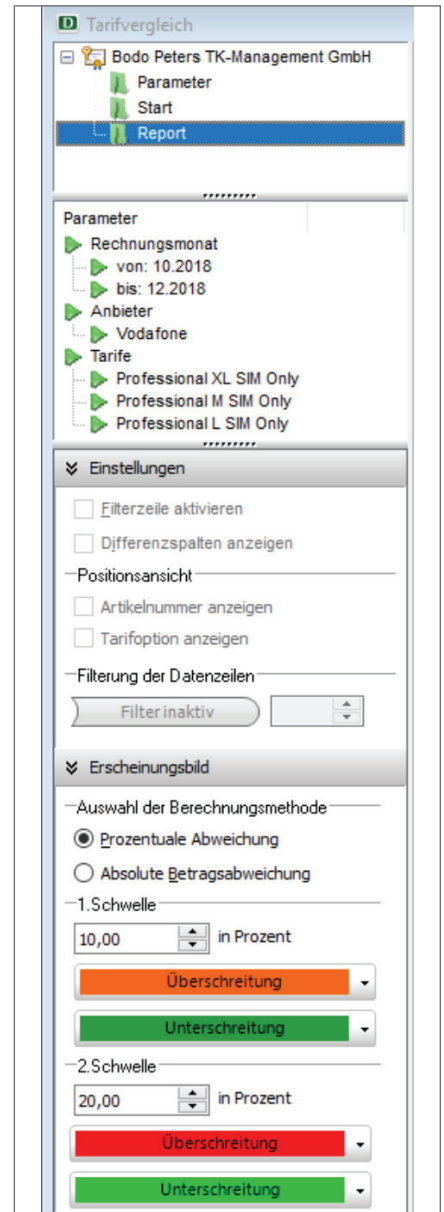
D Tarifvergleich

Bodo Peters TK-Management GmbH
Parameter
Start
Report

Parameter
Rechnungsmonat
von: 10.2018
bis: 12.2018
Anbieter
Vodafone
Tarife
Professional XL SIM Only
Professional M SIM Only
Professional L SIM Only

Einstellungen

Filterzeile aktivieren
Differenzspalten anzeigen
Positionsansicht
Artikelnummer anzeigen
Tarifoption anzeigen
Filterung der Datenzeilen
Filter inaktiv

Erscheinungsbild

Auswahl der Berechnungsmethode
Prozentuale Abweichung
Absolute Betragsabweichung
1.Schwelle
10,00 in Prozent
Überschreitung
Unterschreitung
2.Schwelle
20,00 in Prozent
Überschreitung
Unterschreitung